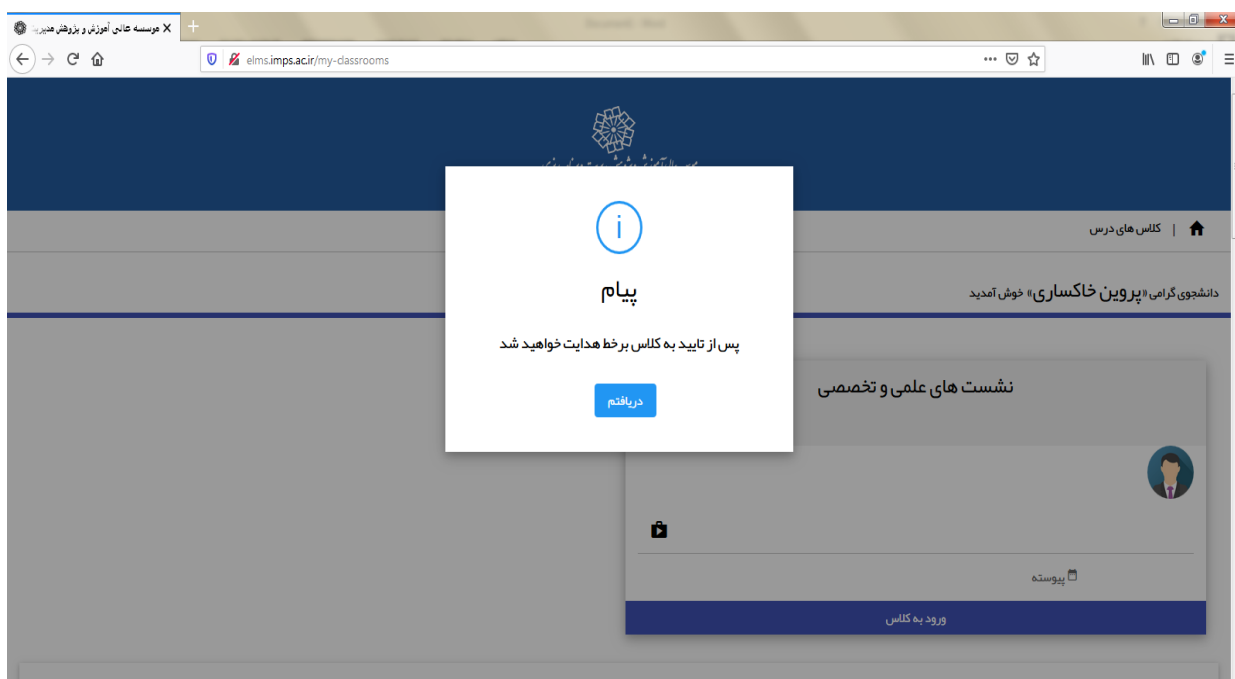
موسسه عالی آموزش و پژوهش مدیر...

elms.imps.ac.ir/my-classrooms

کلاس های درس

دانشجوی گرامی «پروین خاکساری» خوش آمدید

i

پیام

پس از تایید به کلاس برخط هدایت خواهید شد

دریافتم

نشست های علمی و تخصصی

پیوسته

ورود به کلاس